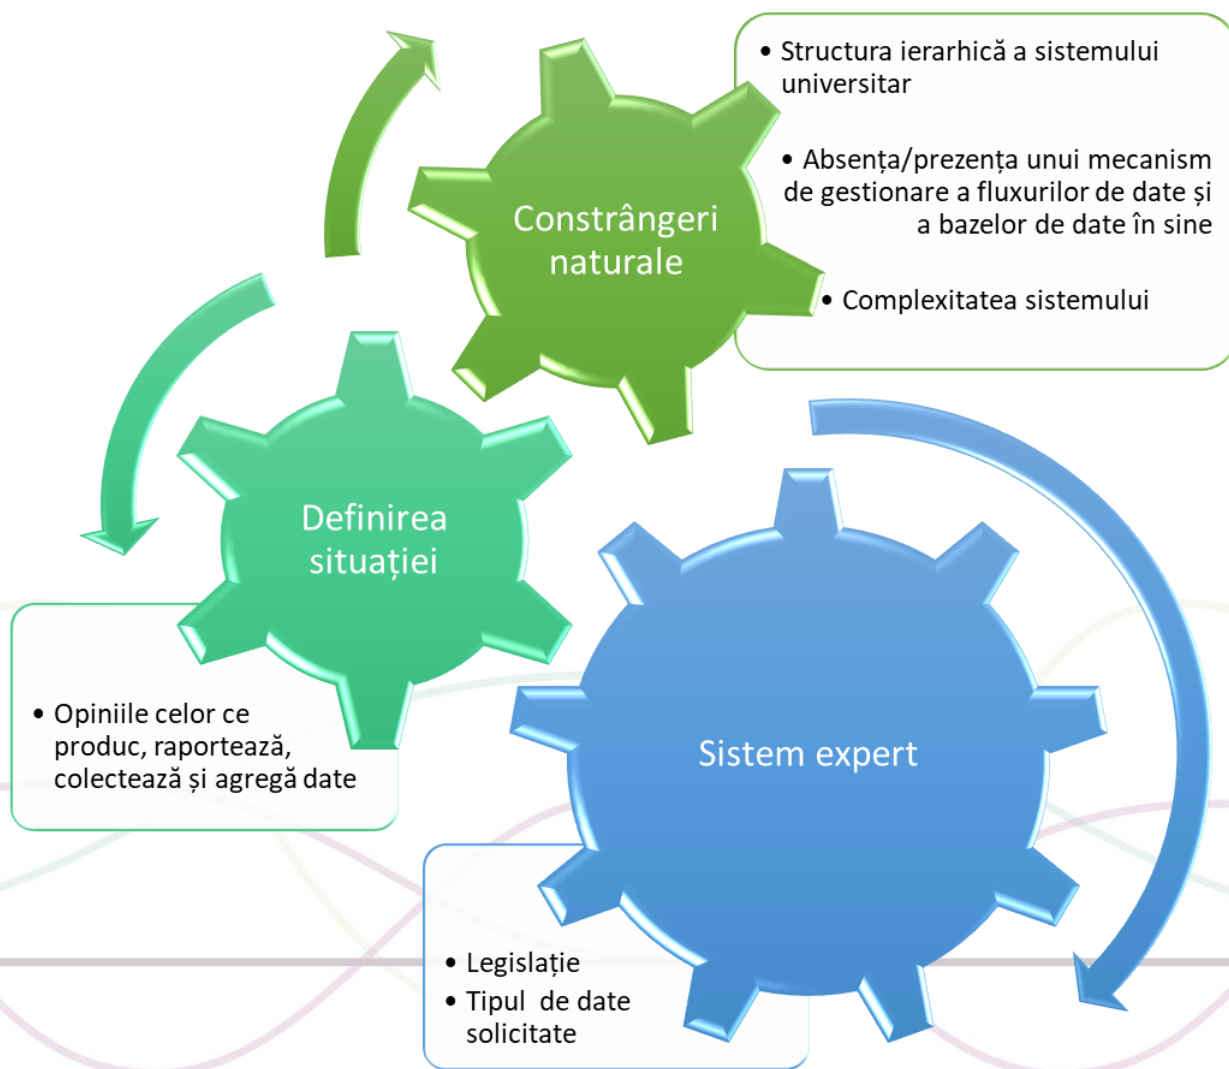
Constrângeri naturale

• Structura ierarhică a sistemului universitar

• Absența/prezența unui mecanism de gestionare a fluxurilor de date și a bazelor de date în sine

• Complexitatea sistemului

Definirea situației

• Opiniile celor ce produc, raportează, colectează și agregă date

Sistem expert

• Legislație
• Tipul de date solicitate